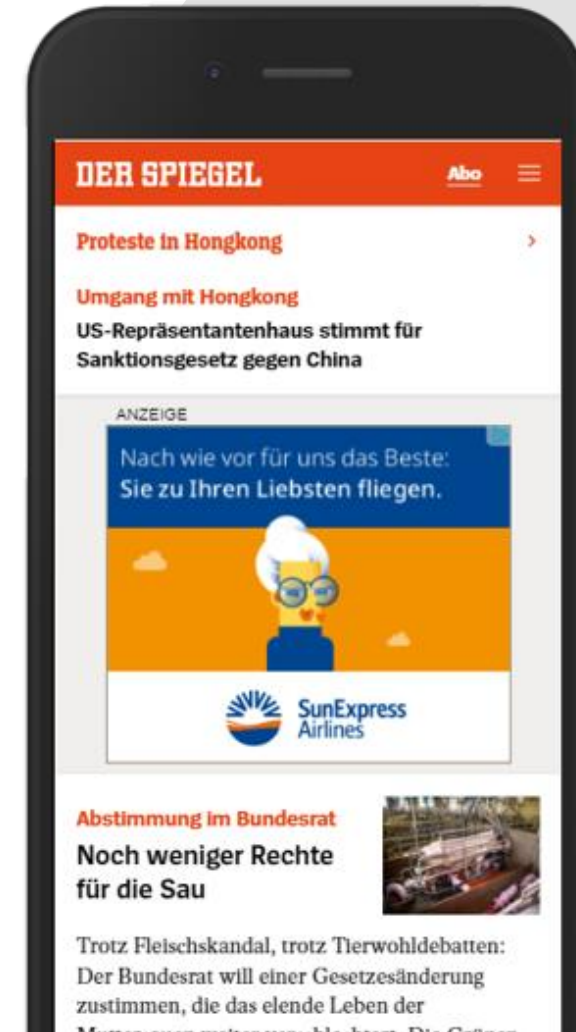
DER SPIEGEL

Abo

Proteste in Hongkong

Umgang mit Hongkong

US-Repräsentantenhaus stimmt für Sanktionsgesetz gegen China

ANZEIGE

Nach wie vor für uns das Beste: Sie zu Ihren Liebsten fliegen.

SunExpress Airlines

Abstimmung im Bundesrat

Noch weniger Rechte für die Sau

Trotz Fleischskandal, trotz Tierwohldebatten: Der Bundesrat will einer Gesetzesänderung zustimmen, die das elende Leben der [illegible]